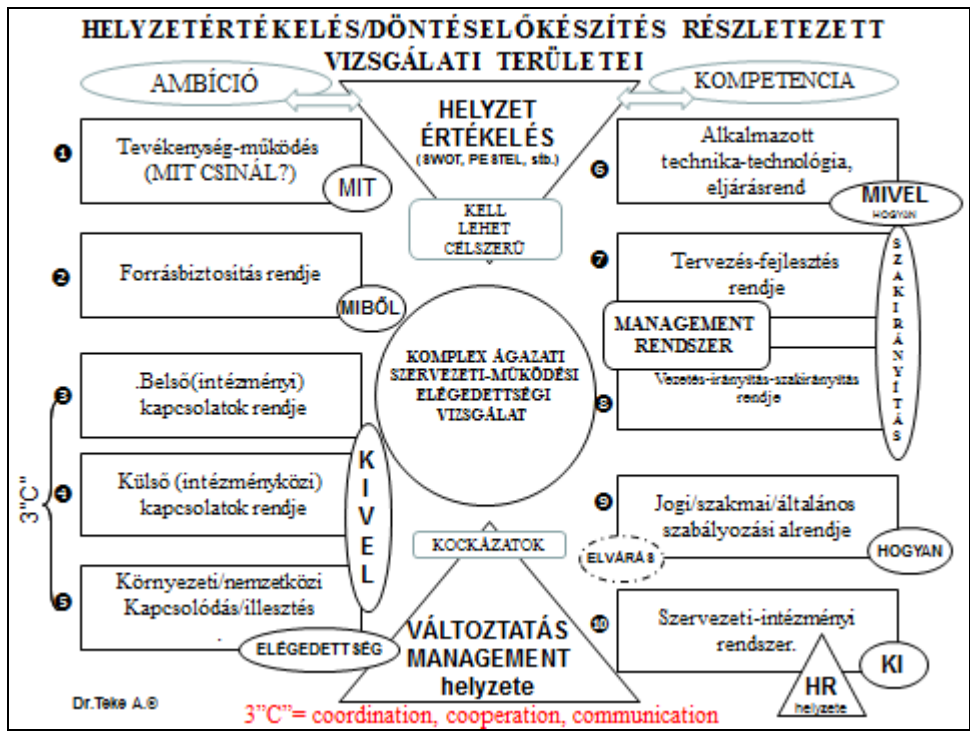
HELYZETÉRTÉKELÉS/DÖNTÉSELŐKÉSZÍTÉS RÉSZLETEZETT VIZSGÁLATI TERÜLETEI

AMBÍCIÓ

KOMPETENCIA

HELYZET ÉRTÉKELÉS
(SWOT, PE STEL, stb.)

KELL
LEHET
CÉLSZERŰ

❶ Tevékenység-működés (MIT CSINÁL?)

MIT

❷ Forrásbiztosítás rendje

MIBŐL

❸ .Belső(intézményi) kapcsolatok rendje

❹ Külső (intézményközi) kapcsolatok rendje

❺ Környezeti/nemzetközi Kapcsolódás/illesztés

3"C"

K I V E L

ELÉGEDETTSÉG

KOMPLEX ÁGAZATI SZERVEZETI-MŰKÖDÉSI ELÉGEDETTSÉGI VIZSGÁLAT

KOCKÁZATOK

VÁLTOZTATÁS MANAGEMENT helyzete

❻ Alkalmazott technika-technológia, eljárásrend

MIVEL
HOGYAN

❼ Tervezés-fejlesztés rendje

S Z A K I R Á N Y Í T Á S

MANAGEMENT RENDSZER

❽ Vezetés-irányítás-szakirányítás rendje

❾ Jogi/szakmai/általános szabályozási alrendje

ELVÁRÁS

HOGYAN

❿ Szervezeti-intézményi rendszer.

KI

HR
helyzete

Dr.Teke A.©

3"C"= coordination, cooperation, communication